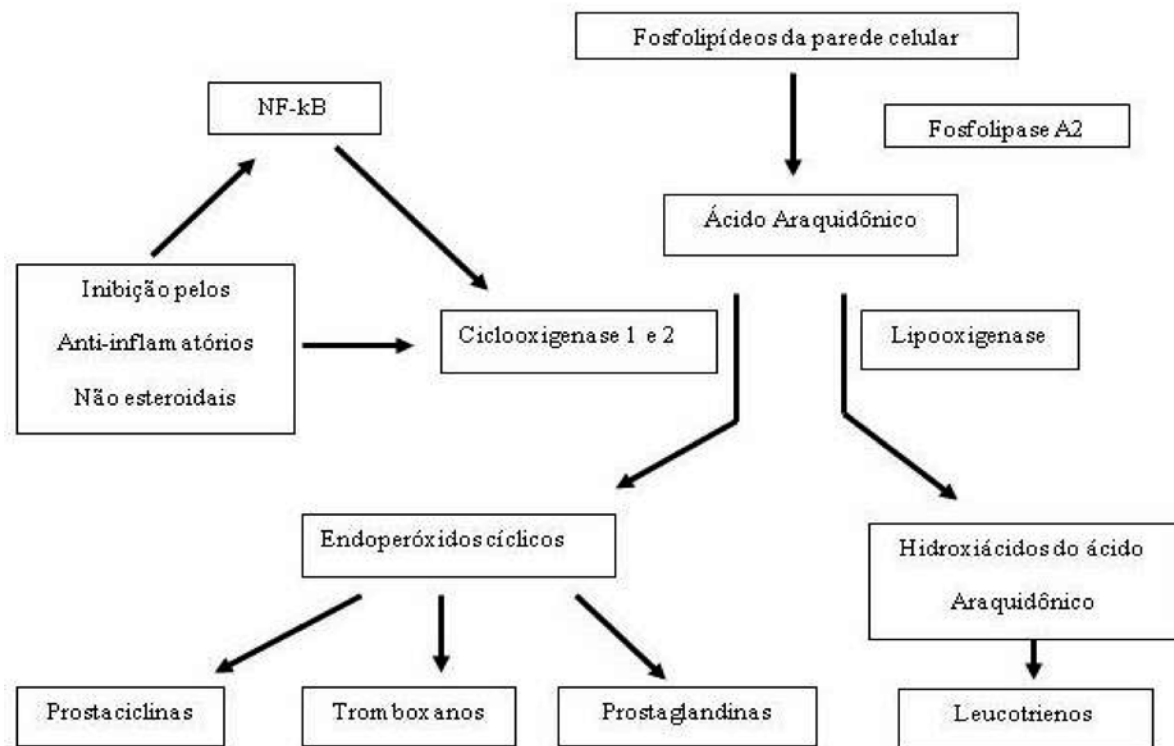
Fosfolipídeos da parede celular

NF-kB

Fosfolipase A2

Ácido Araquidônico

Inibição pelos
Anti-inflamatórios
Não esteroidais

Ciclooxigenase 1 e 2

Lipooxigenase

Endoperóxidos cíclicos

Hidroxiácidos do ácido
Araquidônico

Prostaciclinas

Tromboxanos

Prostaglandinas

Leucotrienos